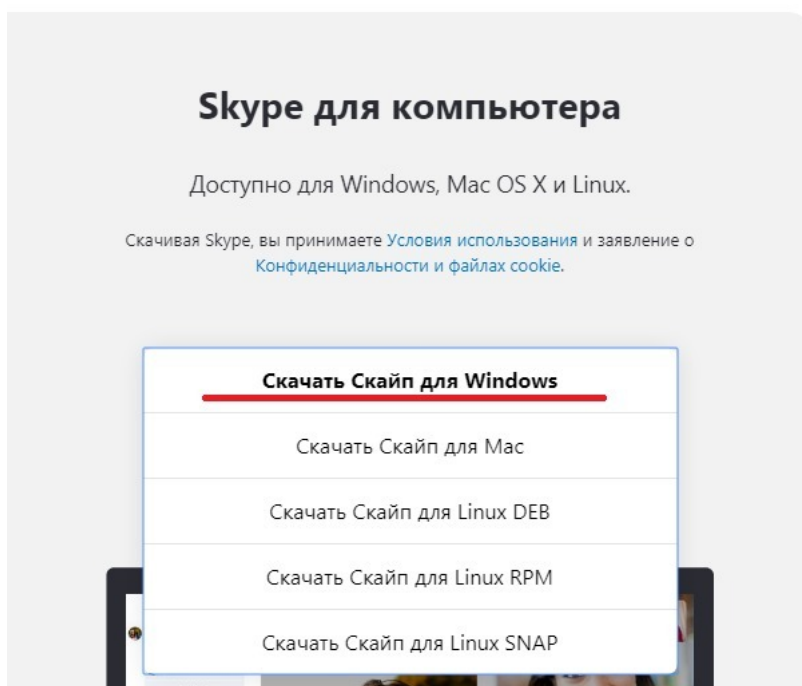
Skype для компьютера

Доступно для Windows, Mac OS X и Linux.

Скачивая Skype, вы принимаете Условия использования и заявление о Конфиденциальности и файлах cookie.

Скачать Скайп для Windows

Скачать Скайп для Mac

Скачать Скайп для Linux DEB

Скачать Скайп для Linux RPM

Скачать Скайп для Linux SNAP